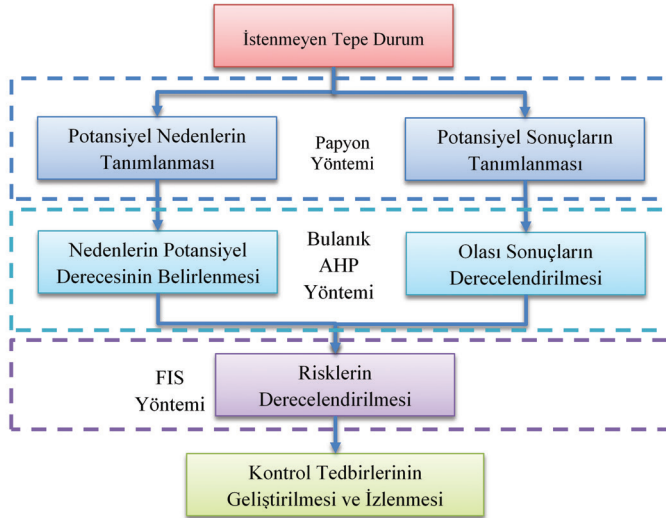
İstenmeyen Tepe Durum

Potansiyel Nedenlerin Tanımlanması

Papyon Yöntemi

Potansiyel Sonuçların Tanımlanması

Nedenlerin Potansiyel Derecesinin Belirlenmesi

Bulanık AHP Yöntemi

Olası Sonuçların Derecelendirilmesi

FIS Yöntemi

Risklerin Derecelendirilmesi

Kontrol Tedbirlerinin Geliştirilmesi ve İzlenmesi